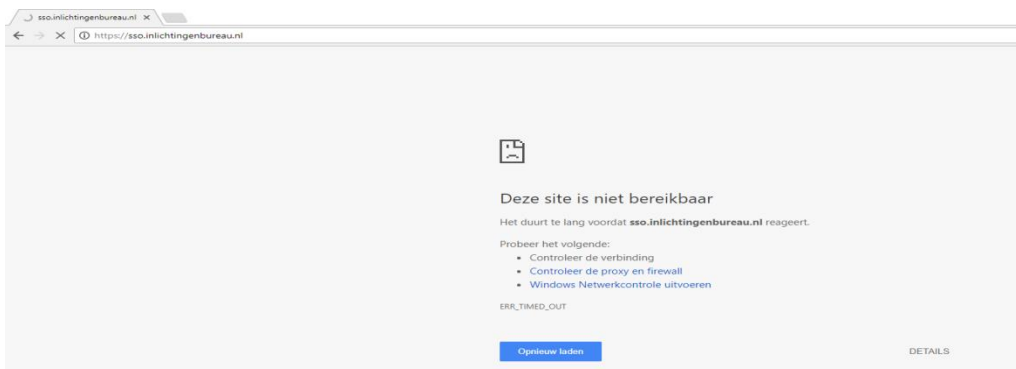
sso.inlichtingenbureau.nl ×

https://sso.inlichtingenbureau.nl

Deze site is niet bereikbaar

Het duurt te lang voordat **sso.inlichtingenbureau.nl** reageert.

Probeer het volgende:
- Controleer de verbinding
- Controleer de proxy en firewall
- Windows Netwerkcontrole uitvoeren

ERR_TIMED_OUT

Opnieuw laden

DETAILS